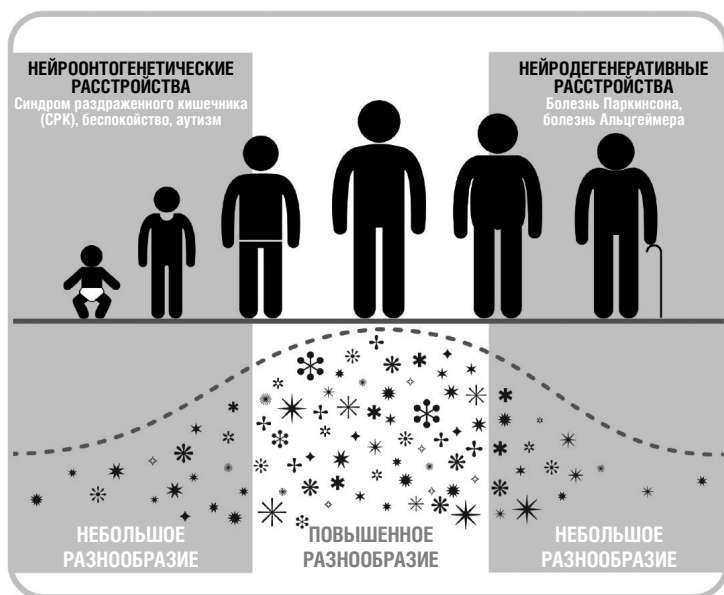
НЕЙРООНТОГЕНЕТИЧЕСКИЕ РАССТРОЙСТВА
Синдром раздраженного кишечника (СРК), беспокойство, аутизм

НЕЙРОДЕГЕНЕРАТИВНЫЕ РАССТРОЙСТВА
Болезнь Паркинсона, болезнь Альцгеймера

НЕБОЛЬШОЕ РАЗНООБРАЗИЕ

ПОВЫШЕННОЕ РАЗНООБРАЗИЕ

НЕБОЛЬШОЕ РАЗНООБРАЗИЕ